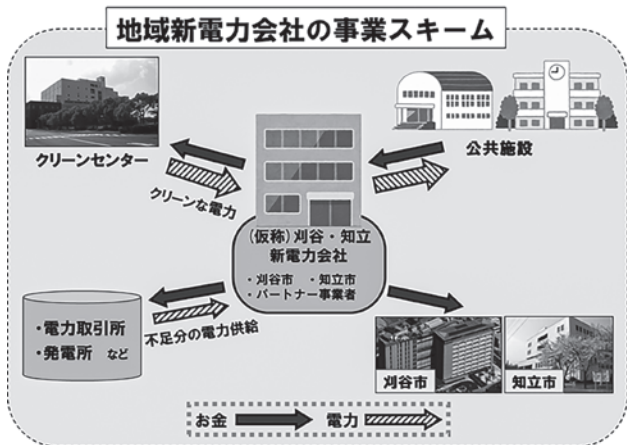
地域新電力会社の事業スキーム

クリーンセンター

クリーンな電力

公共施設

(仮称) 刈谷・知立新電力会社

・刈谷市 ・知立市
・パートナー事業者

・電力取引所
・発電所 など

不足分の電力供給

刈谷市

知立市

お金 電力